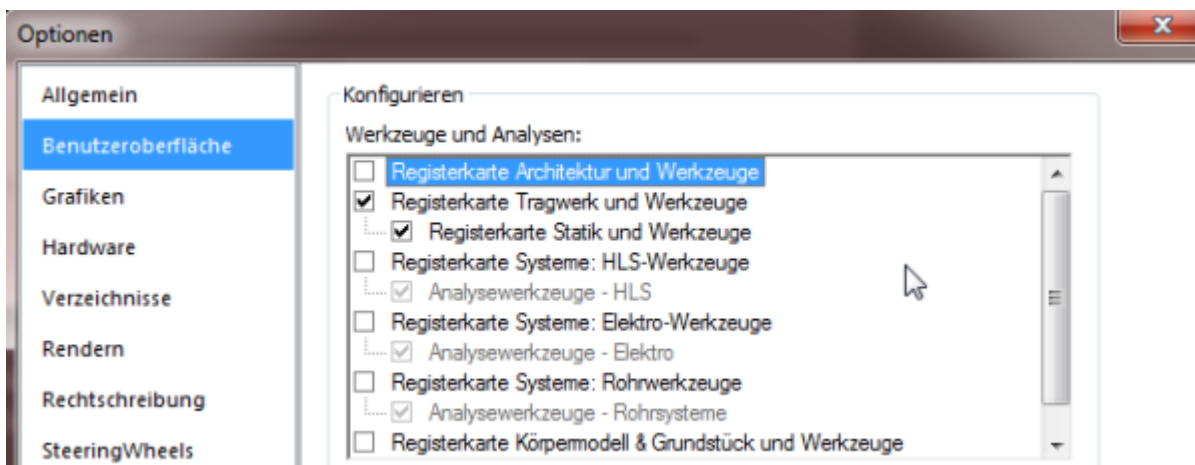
Optionen

Allgemein
Benutzeroberfläche
Grafiken
Hardware
Verzeichnisse
Rendern
Rechtschreibung
SteeringWheels

Konfigurieren

Werkzeuge und Analysen:

Registerkarte Architektur und Werkzeuge
Registerkarte Tragwerk und Werkzeuge
Registerkarte Statik und Werkzeuge
Registerkarte Systeme: HLS-Werkzeuge
Analysewerkzeuge - HLS
Registerkarte Systeme: Elektro-Werkzeuge
Analysewerkzeuge - Elektro
Registerkarte Systeme: Rohrwerkzeuge
Analysewerkzeuge - Rohrsysteme
Registerkarte Körpermodell & Grundstück und Werkzeuge